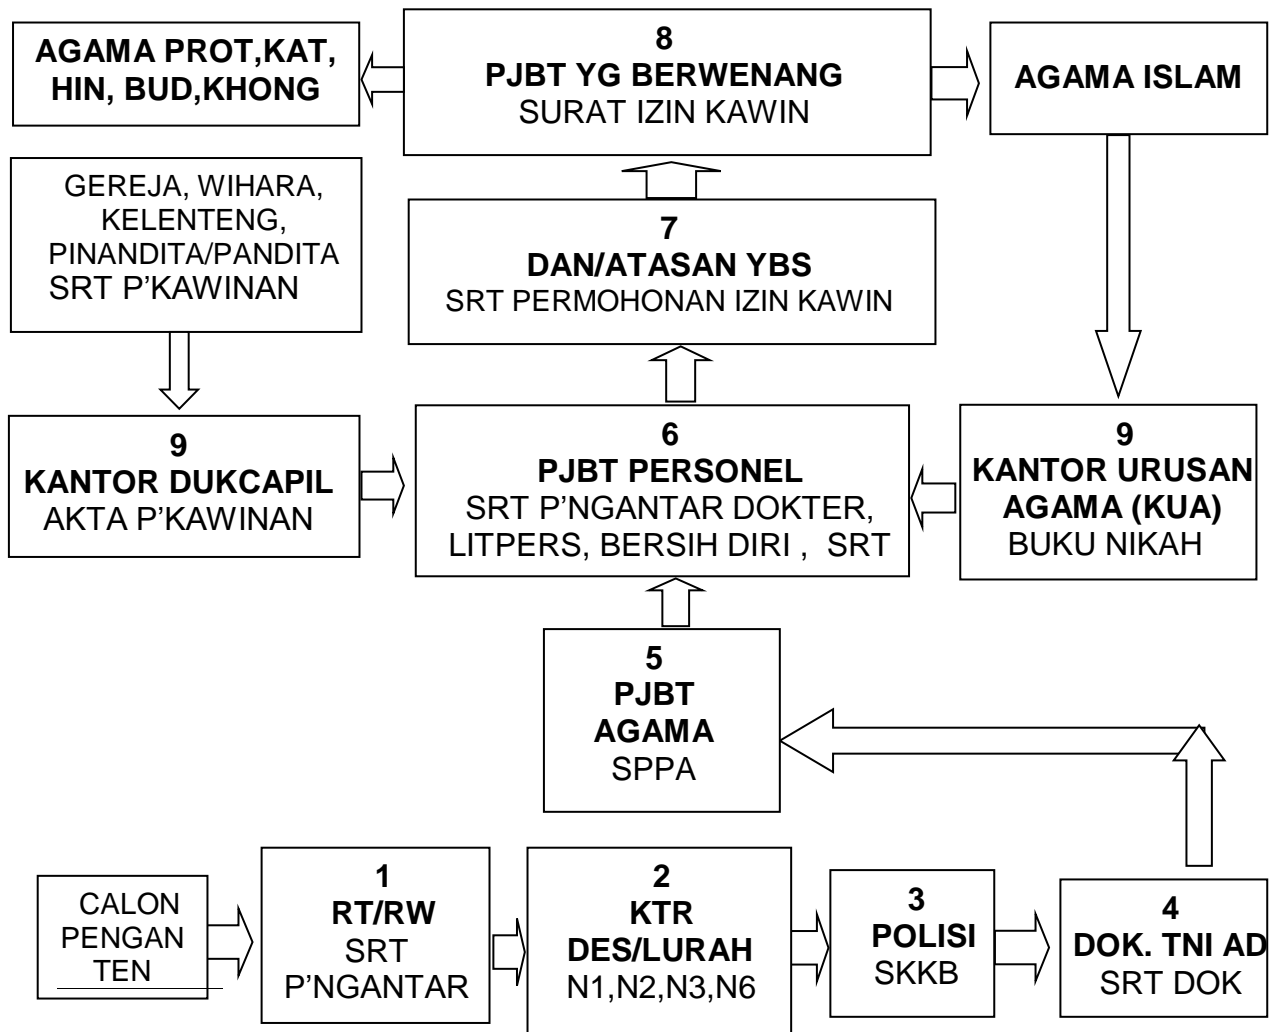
AGAMA PROT,KAT, HIN, BUD,KHONG

8
PJBT YG BERWENANG
SURAT IZIN KAWIN

AGAMA ISLAM

GEREJA, WIHARA, KELENTENG, PINANDITA/PANDITA
SRT P'KAWINAN

7
DAN/ATASAN YBS
SRT PERMOHONAN IZIN KAWIN

9
KANTOR DUKCAPIL
AKTA P'KAWINAN

6
PJBT PERSONEL
SRT P'NGANTAR DOKTER, LITPERS, BERSIH DIRI , SRT

9
KANTOR URUSAN AGAMA (KUA)
BUKU NIKAH

5
PJBT
AGAMA
SPPA

CALON PENGAN TEN

1
RT/RW
SRT
P'NGANTAR

2
KTR
DES/LURAH
N1,N2,N3,N6

3
POLISI
SKKB

4
DOK. TNI AD
SRT DOK